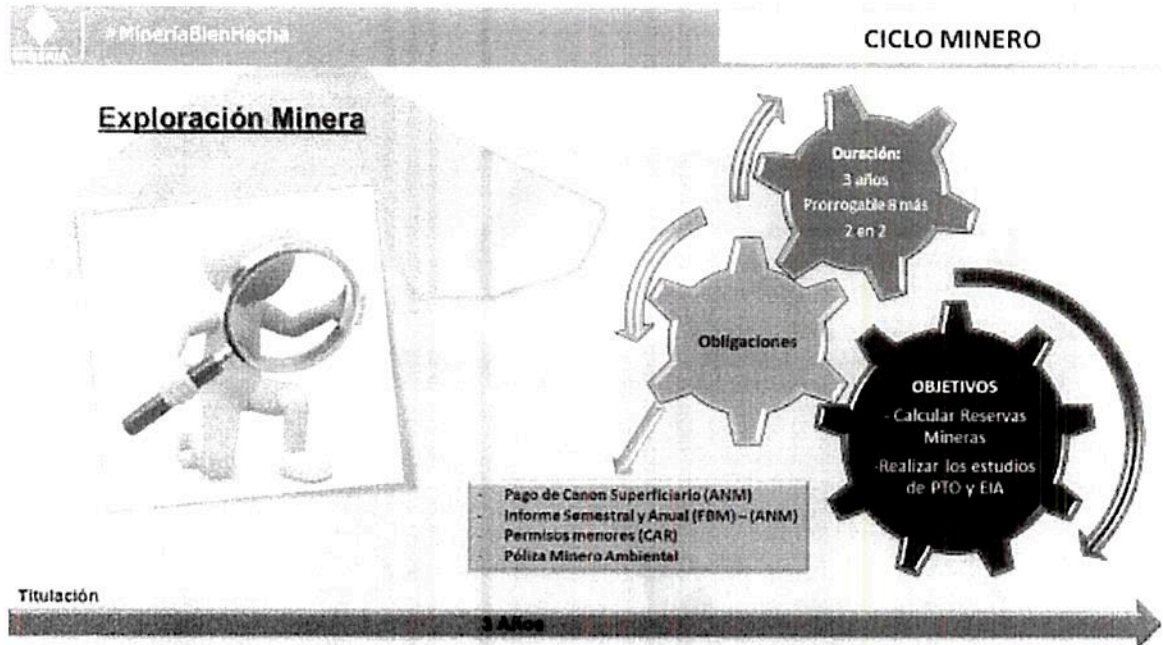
#MineriaBienHecha

CICLO MINERO

Exploración Minera

Duración:
3 años
Prorrogable 8 más
2 en 2

Obligaciones

OBJETIVOS
- Calcular Reservas Mineras
-Realizar los estudios de PTO y EIA

- Pago de Canon Superficiario (ANM)
- Informe Semestral y Anual (FBM) – (ANM)
- Permisos menores (CAR)
- Póliza Minero Ambiental

Titulación

3 Años